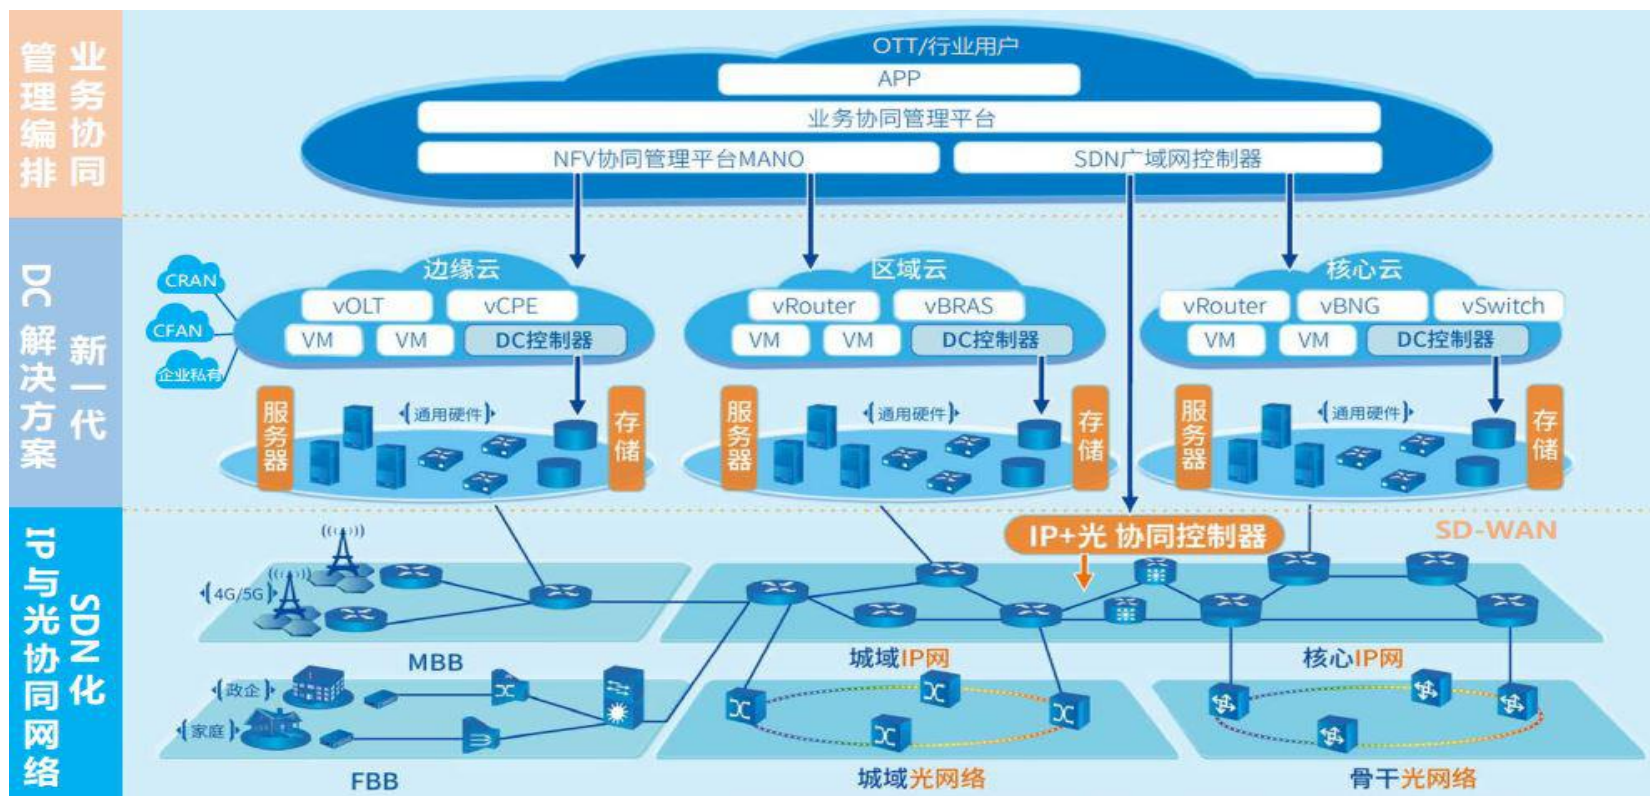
业务协同
管理编排

OTT/行业用户
APP
业务协同管理平台
NFV协同管理平台MANO
SDN广域网控制器

新一代
DC解决方案

CRAN
CFAN
企业私有

边缘云
vOLT
vCPE
VM
VM
DC控制器
服务器
通用硬件
存储

区域云
vRouter
vBRAS
VM
VM
DC控制器
服务器
通用硬件
存储

核心云
vRouter
vBNG
vSwitch
VM
VM
DC控制器
服务器
通用硬件
存储

SDN化
IP与光协同网络

IP+光 协同控制器
SD-WAN
4G/5G
MBB
城域IP网
核心IP网
政企
家庭
FBB
城域光网络
骨干光网络